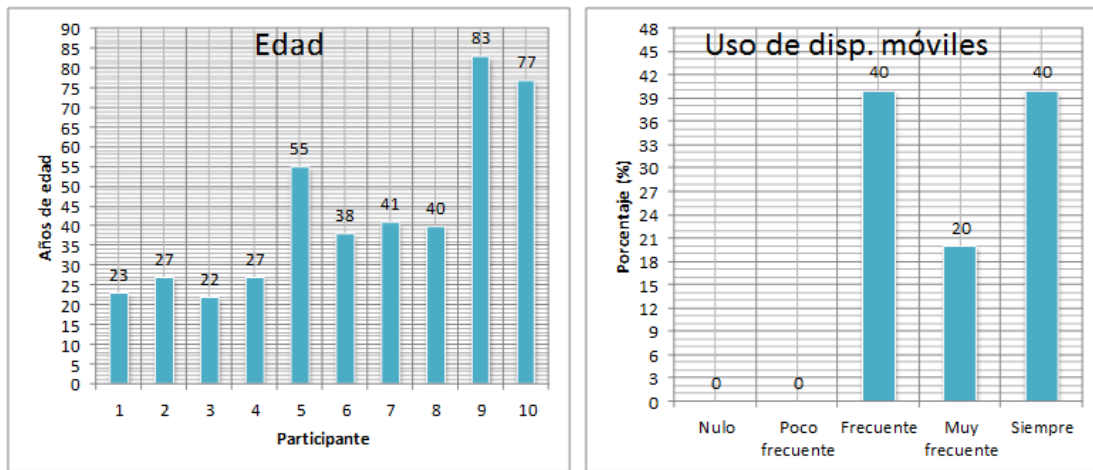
Edad

Años de edad

90
85
80
75
70
65
60
55
50
45
40
35
30
25
20
15
10
5
0

23 27 22 27 55 38 41 40 83 77

1 2 3 4 5 6 7 8 9 10

Participante

Uso de disp. móviles

Porcentaje (%)

48
45
42
39
36
33
30
27
24
21
18
15
12
9
6
3
0

0 0 40 20 40

Nulo
Poco frecuente
Frecuente
Muy frecuente
Siempre